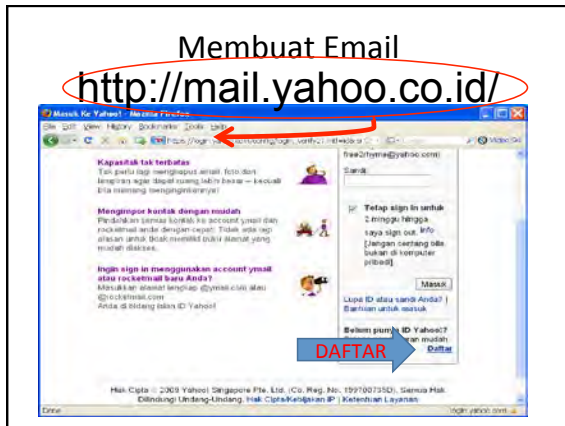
Membuat Email

http://mail.yahoo.co.id/

Masuk ke Yahoo! - Mozilla Firefox

File Edit View History Bookmarks Tools Help

https://login.yahoo.com/config/login_verify2?.intl=id&.src=ym

Video Sel

Kapasitas tak terbatas

Tak perlu lagi menghapus email, foto dan lampiran agar dapat ruang lebih besar – kecuali bila memang menginginkannya!

Mengimpor kontak dengan mudah

Pindahkan semua kontak ke account ymail dan rocketmail anda dengan cepat. Tidak ada lagi alasan untuk tidak memiliki buku alamat yang mudah diakses.

Ingin sign in menggunakan account ymail atau rocketmail baru Anda?

Masukkan alamat lengkap @ymail.com atau @rocketmail.com

Anda di bidang isian ID Yahoo!

free2rhyme@yahoo.com

Sandi:

Tetap sign in untuk 2 minggu hingga saya sign out. Info

[Jangan centang bila bukan di komputer pribadi]

Masuk

Lupa ID atau sandi Anda? | Bantuan untuk masuk

Belum punya ID Yahoo!?

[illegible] mudah

DAFTAR

Daftar

Hak Cipta © 2009 Yahoo! Singapore Pte. Ltd. (Co. Reg. No. 199700735D). Semua Hak Dilindungi Undang-Undang. Hak Cipta/Kebijakan IP | Ketentuan Layanan

Done

login.yahoo.com